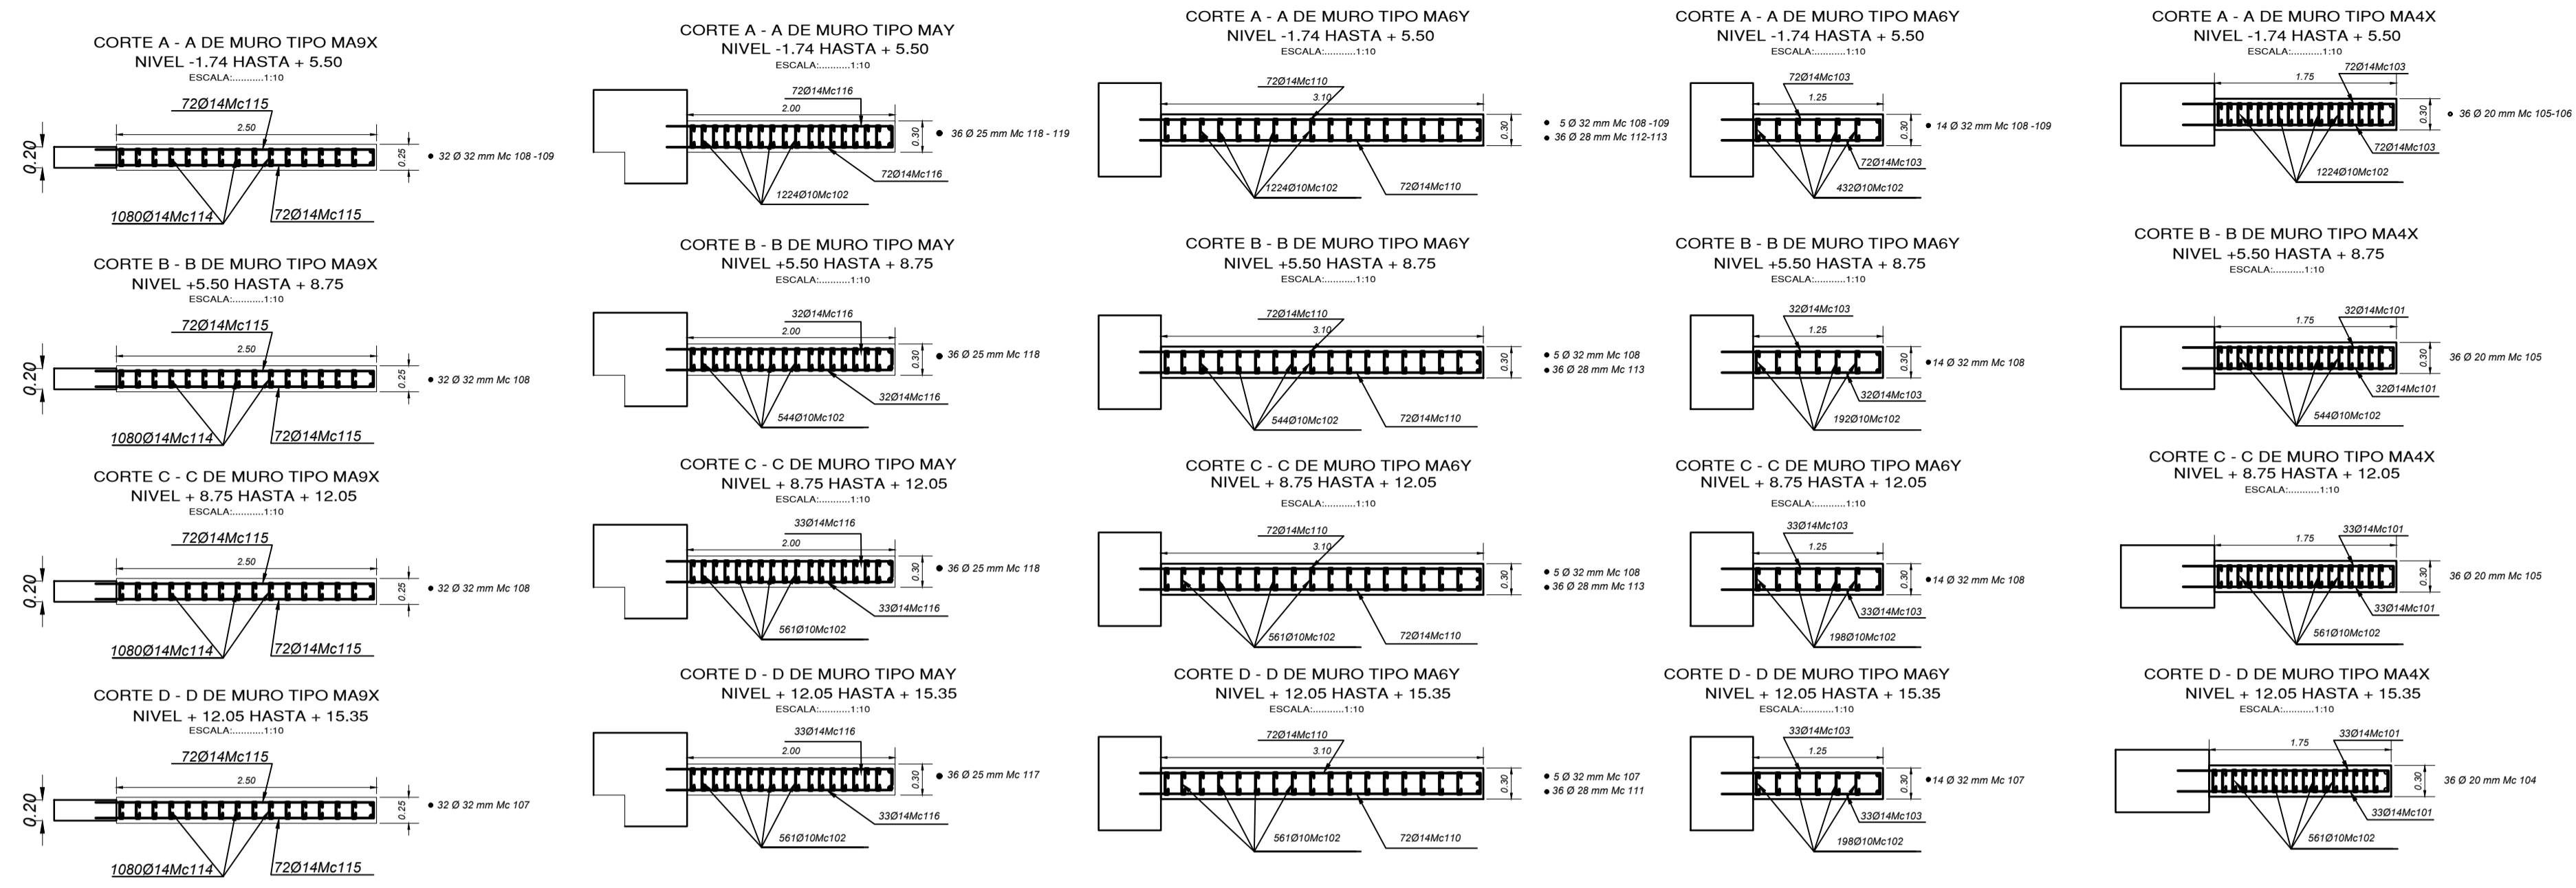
CORTE A - A DE MURO TIPO MA9X
NIVEL -1.74 HASTA + 5.50
ESCALA:..........1:10

72Ø14Mc115
2.50
0.20
0.25
• 32 Ø 32 mm Mc 108 -109
1080Ø14Mc114
72Ø14Mc115

CORTE B - B DE MURO TIPO MA9X
NIVEL +5.50 HASTA + 8.75
ESCALA:..........1:10

72Ø14Mc115
2.50
0.20
0.25
• 32 Ø 32 mm Mc 108
1080Ø14Mc114
72Ø14Mc115

CORTE C - C DE MURO TIPO MA9X
NIVEL + 8.75 HASTA + 12.05
ESCALA:..........1:10

72Ø14Mc115
2.50
0.20
0.25
• 32 Ø 32 mm Mc 108
1080Ø14Mc114
72Ø14Mc115

CORTE D - D DE MURO TIPO MA9X
NIVEL + 12.05 HASTA + 15.35
ESCALA:..........1:10

72Ø14Mc115
2.50
0.20
0.25
• 32 Ø 32 mm Mc 107
1080Ø14Mc114
72Ø14Mc115

CORTE A - A DE MURO TIPO MAY
NIVEL -1.74 HASTA + 5.50
ESCALA:..........1:10

72Ø14Mc116
2.00
0.30
• 36 Ø 25 mm Mc 118 - 119
72Ø14Mc116
1224Ø10Mc102

CORTE B - B DE MURO TIPO MAY
NIVEL +5.50 HASTA + 8.75
ESCALA:..........1:10

32Ø14Mc116
2.00
0.30
• 36 Ø 25 mm Mc 118
32Ø14Mc116
544Ø10Mc102

CORTE C - C DE MURO TIPO MAY
NIVEL + 8.75 HASTA + 12.05
ESCALA:..........1:10

33Ø14Mc116
2.00
0.30
• 36 Ø 25 mm Mc 118
33Ø14Mc116
561Ø10Mc102

CORTE D - D DE MURO TIPO MAY
NIVEL + 12.05 HASTA + 15.35
ESCALA:..........1:10

33Ø14Mc116
2.00
0.30
• 36 Ø 25 mm Mc 117
33Ø14Mc116
561Ø10Mc102

CORTE A - A DE MURO TIPO MA6Y
NIVEL -1.74 HASTA + 5.50
ESCALA:..........1:10

72Ø14Mc110
3.10
0.30
• 5 Ø 32 mm Mc 108 -109
• 36 Ø 28 mm Mc 112-113
1224Ø10Mc102
72Ø14Mc110

CORTE B - B DE MURO TIPO MA6Y
NIVEL +5.50 HASTA + 8.75
ESCALA:..........1:10

72Ø14Mc110
3.10
0.30
• 5 Ø 32 mm Mc 108
• 36 Ø 28 mm Mc 113
544Ø10Mc102
72Ø14Mc110

CORTE C - C DE MURO TIPO MA6Y
NIVEL + 8.75 HASTA + 12.05
ESCALA:..........1:10

72Ø14Mc110
3.10
0.30
• 5 Ø 32 mm Mc 108
• 36 Ø 28 mm Mc 113
561Ø10Mc102
72Ø14Mc110

CORTE D - D DE MURO TIPO MA6Y
NIVEL + 12.05 HASTA + 15.35
ESCALA:..........1:10

72Ø14Mc110
3.10
0.30
• 5 Ø 32 mm Mc 107
• 36 Ø 28 mm Mc 111
561Ø10Mc102
72Ø14Mc110

CORTE A - A DE MURO TIPO MA6Y
NIVEL -1.74 HASTA + 5.50
ESCALA:..........1:10

72Ø14Mc103
1.25
0.30
• 14 Ø 32 mm Mc 108 -109
72Ø14Mc103
432Ø10Mc102

CORTE B - B DE MURO TIPO MA6Y
NIVEL +5.50 HASTA + 8.75
ESCALA:..........1:10

32Ø14Mc103
1.25
0.30
•14 Ø 32 mm Mc 108
32Ø14Mc103
192Ø10Mc102

CORTE C - C DE MURO TIPO MA6Y
NIVEL + 8.75 HASTA + 12.05
ESCALA:..........1:10

33Ø14Mc103
1.25
0.30
•14 Ø 32 mm Mc 108
33Ø14Mc103
198Ø10Mc102

CORTE D - D DE MURO TIPO MA6Y
NIVEL + 12.05 HASTA + 15.35
ESCALA:..........1:10

33Ø14Mc103
1.25
0.30
•14 Ø 32 mm Mc 107
33Ø14Mc103
198Ø10Mc102

CORTE A - A DE MURO TIPO MA4X
NIVEL -1.74 HASTA + 5.50
ESCALA:..........1:10

72Ø14Mc103
1.75
0.30
• 36 Ø 20 mm Mc 105-106
72Ø14Mc103
1224Ø10Mc102

CORTE B - B DE MURO TIPO MA4X
NIVEL +5.50 HASTA + 8.75
ESCALA:..........1:10

32Ø14Mc101
1.75
0.30
36 Ø 20 mm Mc 105
32Ø14Mc101
544Ø10Mc102

CORTE C - C DE MURO TIPO MA4X
NIVEL + 8.75 HASTA + 12.05
ESCALA:..........1:10

33Ø14Mc101
1.75
0.30
36 Ø 20 mm Mc 105
33Ø14Mc101
561Ø10Mc102

CORTE D - D DE MURO TIPO MA4X
NIVEL + 12.05 HASTA + 15.35
ESCALA:..........1:10

33Ø14Mc101
1.75
0.30
36 Ø 20 mm Mc 104
33Ø14Mc101
561Ø10Mc102